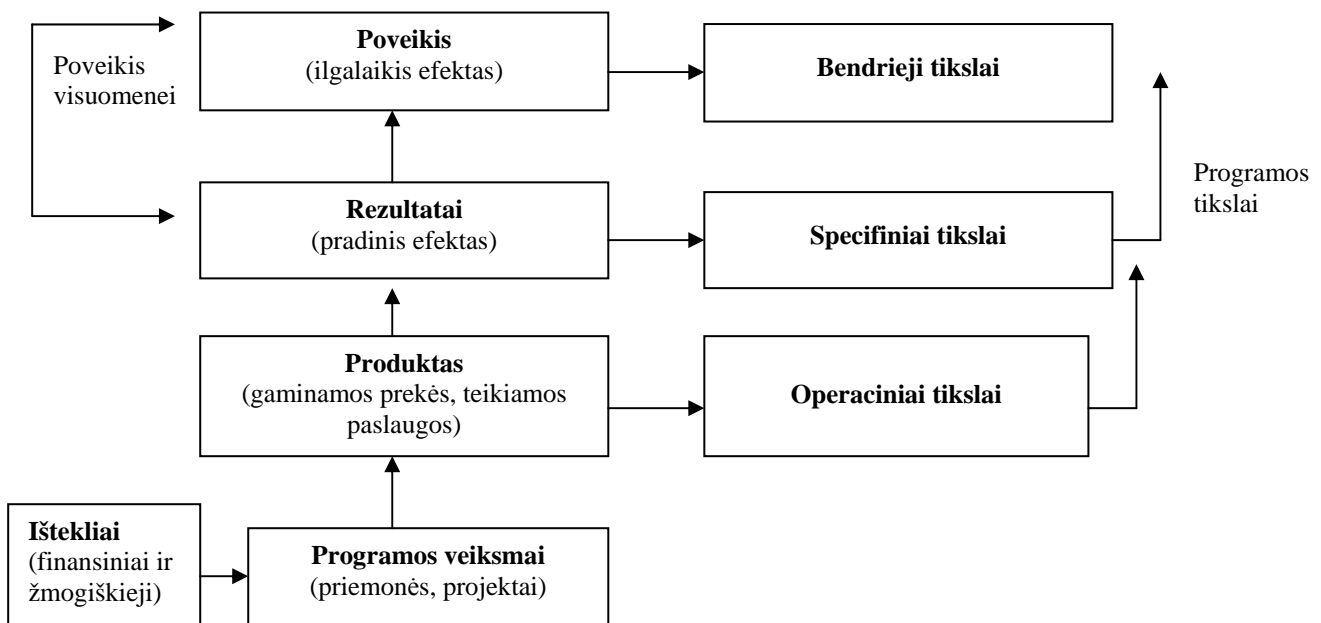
Poveikis visuomenei

**Poveikis**
(ilgalaikis efektas)

**Bendrieji tikslai**

**Rezultatai**
(pradinis efektas)

**Specifiniai tikslai**

Programos tikslai

**Produktas**
(gaminamos prekės, teikiamos paslaugos)

**Operaciniai tikslai**

**Ištekliai**
(finansiniai ir žmogiškieji)

**Programos veiksmai**
(priemonės, projektai)